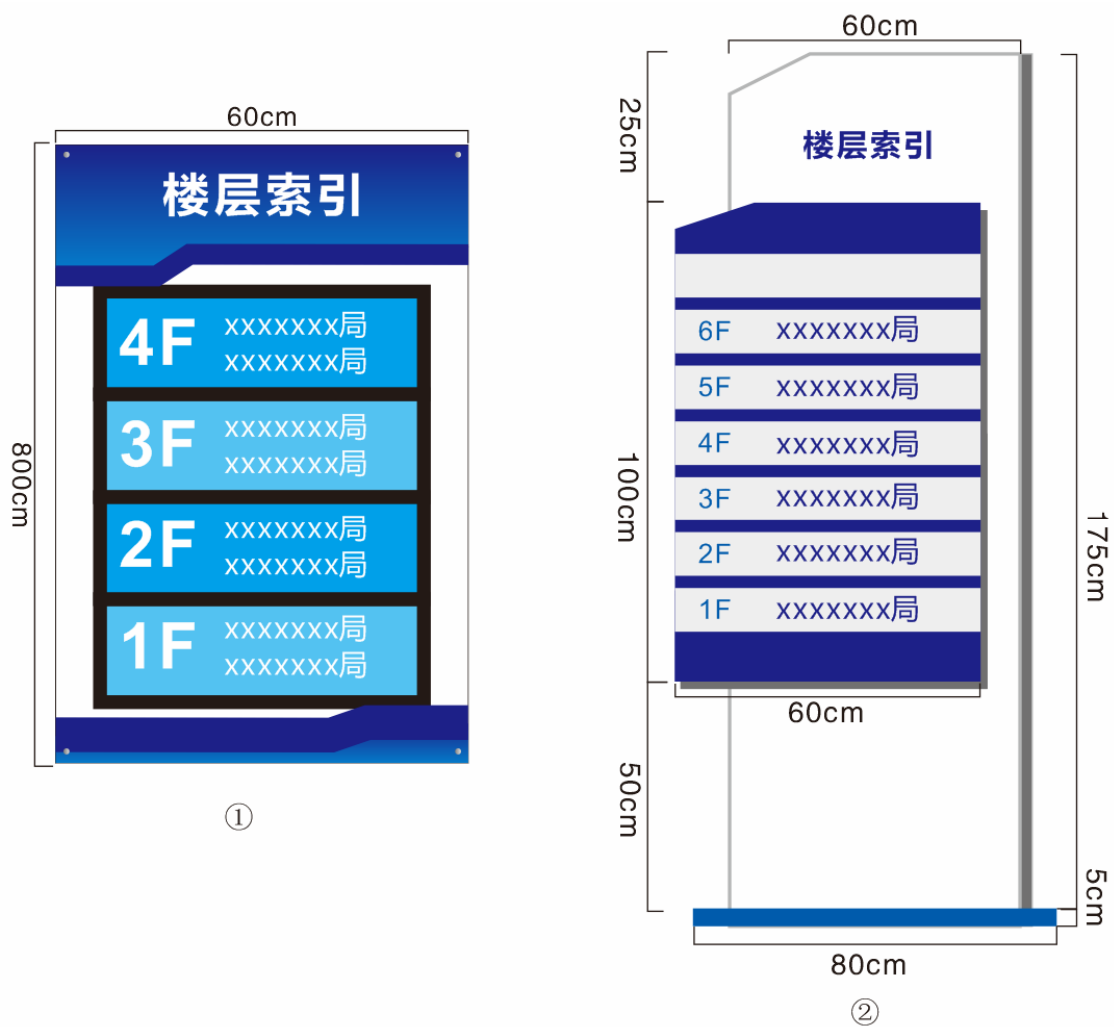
60cm

800cm

楼层索引

4F xxxxxxx局
xxxxxxx局

3F xxxxxxx局
xxxxxxx局

2F xxxxxxx局
xxxxxxx局

1F xxxxxxx局
xxxxxxx局

①

60cm

25cm

楼层索引

6F xxxxxxx局

5F xxxxxxx局

4F xxxxxxx局

3F xxxxxxx局

2F xxxxxxx局

1F xxxxxxx局

100cm

175cm

60cm

50cm

5cm

80cm

②